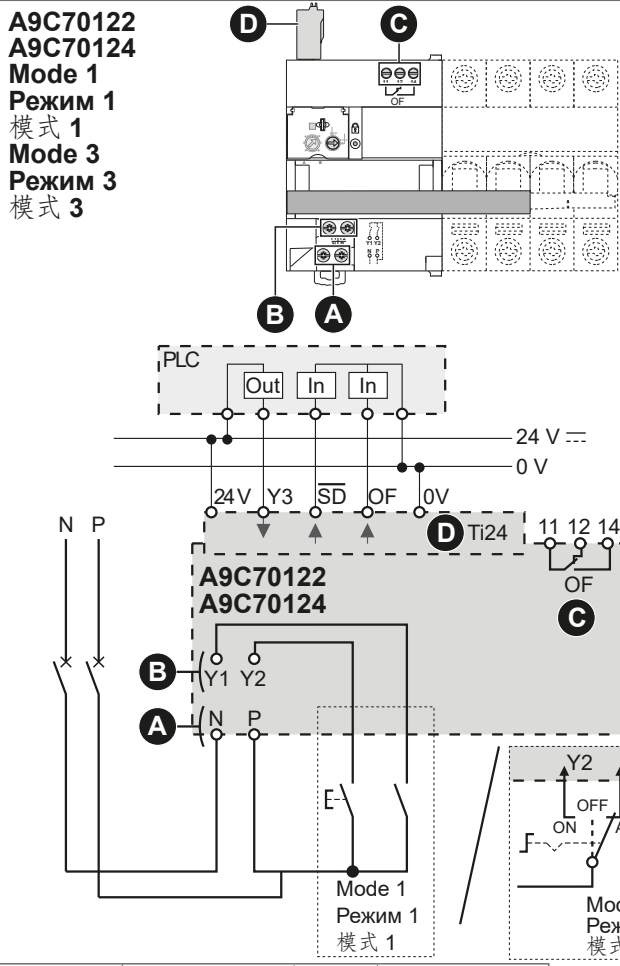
A9C70122
A9C70124
Mode 1
Режим 1
模式 1
Mode 3
Режим 3
模式 3

D

C

11 Y1 14

OF

B

A

PLC

Out

In

In

24 V ⎓

0 V

24 V

Y3

$\overline{SD}$

OF

0V

N

P

D

Ti24

11 12 14

OF

C

A9C70122
A9C70124

B

Y1

Y2

A

N

P

Mode 1
Режим 1
模式 1

Y2

OFF

ON

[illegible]

Mo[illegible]
Реж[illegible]
模式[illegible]